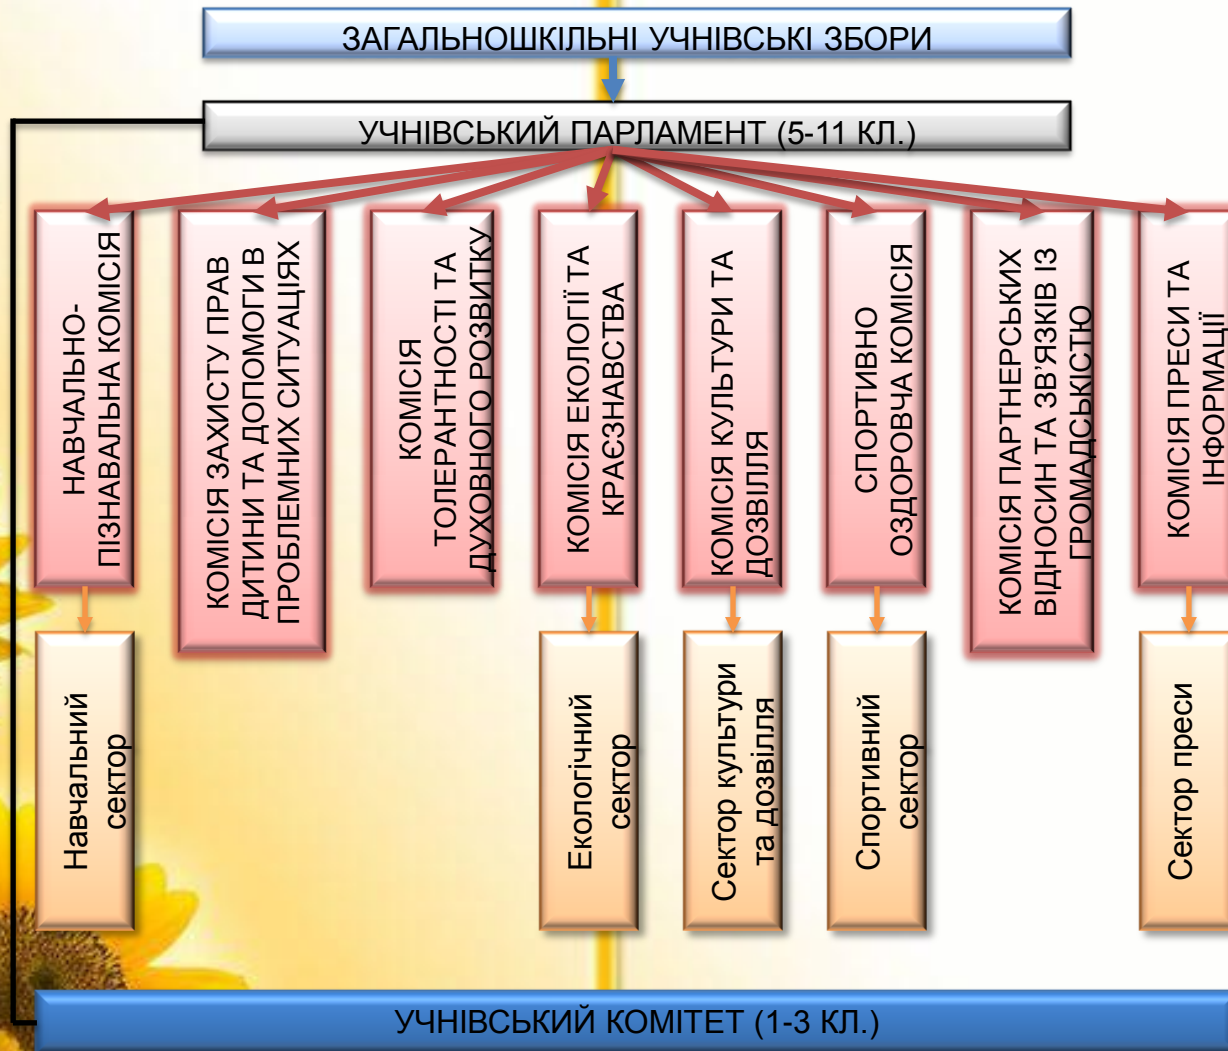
ЗАГАЛЬНОШКІЛЬНІ УЧНІВСЬКІ ЗБОРИ

УЧНІВСЬКИЙ ПАРЛАМЕНТ (5-11 КЛ.)

НАВЧАЛЬНО-ПІЗНАВАЛЬНА КОМІСІЯ

КОМІСІЯ ЗАХИСТУ ПРАВ ДИТИНИ ТА ДОПОМОГИ В ПРОБЛЕМНИХ СИТУАЦІЯХ

КОМІСІЯ ТОЛЕРАНТНОСТІ ТА ДУХОВНОГО РОЗВИТКУ

КОМІСІЯ ЕКОЛОГІЇ ТА КРАЄЗНАВСТВА

КОМІСІЯ КУЛЬТУРИ ТА ДОЗВІЛЛЯ

СПОРТИВНО ОЗДОРОВЧА КОМІСІЯ

КОМІСІЯ ПАРТНЕРСЬКИХ ВІДНОСИН ТА ЗВ'ЯЗКІВ ІЗ ГРОМАДСЬКІСТЮ

КОМІСІЯ ПРЕСИ ТА ІНФОРМАЦІЇ

Навчальний сектор

Екологічний сектор

Сектор культури та дозвілля

Спортивний сектор

Сектор преси

УЧНІВСЬКИЙ КОМІТЕТ (1-3 КЛ.)